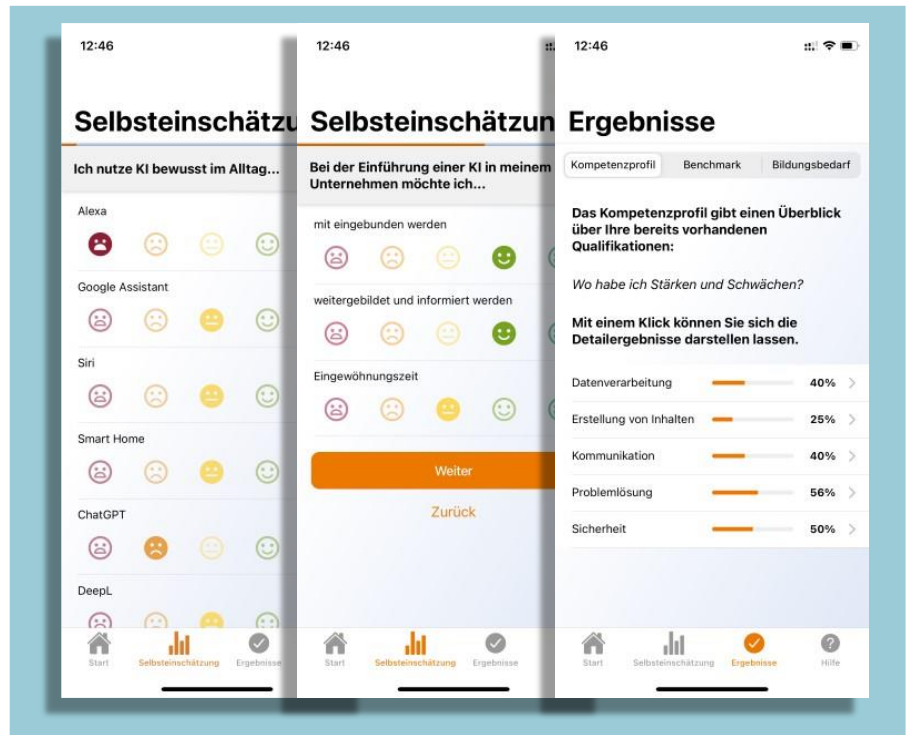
12:46

Selbsteinschätzu

Ich nutze KI bewusst im Alltag...

Alexa

Google Assistant

Siri

Smart Home

ChatGPT

DeepL

Start Selbsteinschätzung Ergebnisse

12:46

Selbsteinschätzun

Bei der Einführung einer KI in meinem Unternehmen möchte ich...

mit eingebunden werden

weitergebildet und informiert werden

Eingewöhnungszeit

Weiter

Zurück

Start Selbsteinschätzung Ergebnisse

12:46

Ergebnisse

Kompetenzprofil Benchmark Bildungsbedarf

Das Kompetenzprofil gibt einen Überblick über Ihre bereits vorhandenen Qualifikationen:

Wo habe ich Stärken und Schwächen?

Mit einem Klick können Sie sich die Detailergebnisse darstellen lassen.

Datenverarbeitung 40%

Erstellung von Inhalten 25%

Kommunikation 40%

Problemlösung 56%

Sicherheit 50%

Start Selbsteinschätzung Ergebnisse Hilfe